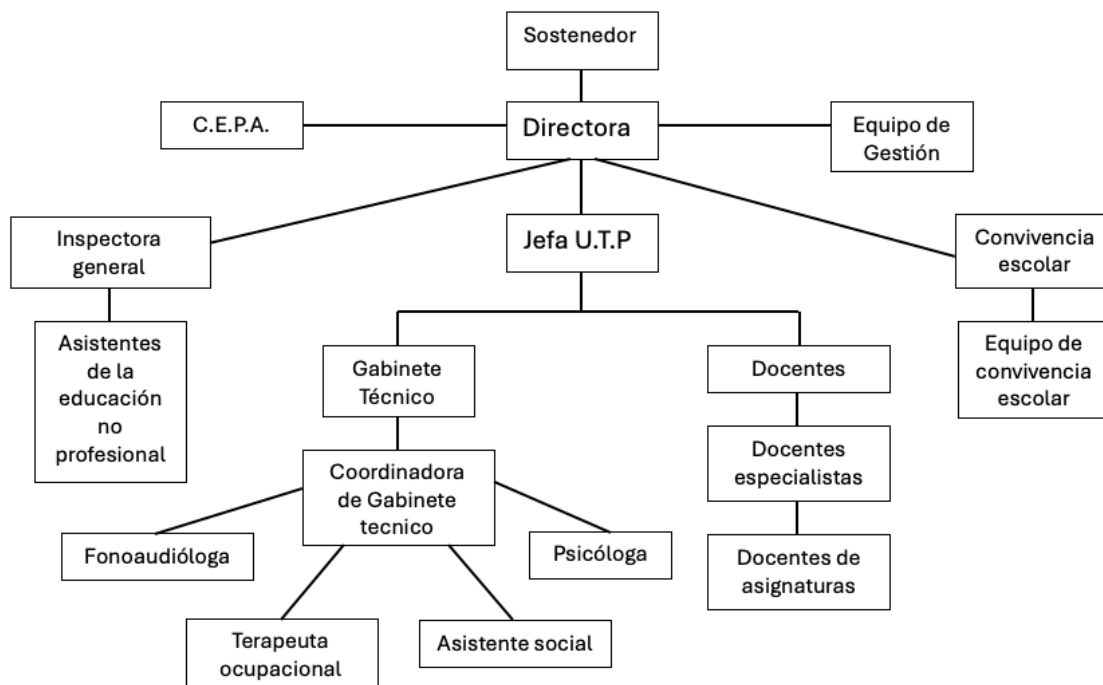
Sostenedor

C.E.P.A.

Directora

Equipo de Gestión

Inspectora general

Jefa U.T.P

Convivencia escolar

Asistentes de la educación no profesional

Gabinete Técnico

Docentes

Equipo de convivencia escolar

Coordinadora de Gabinete tecnico

Docentes especialistas

Fonoaudióloga

Psicóloga

Docentes de asignaturas

Terapeuta ocupacional

Asistente social